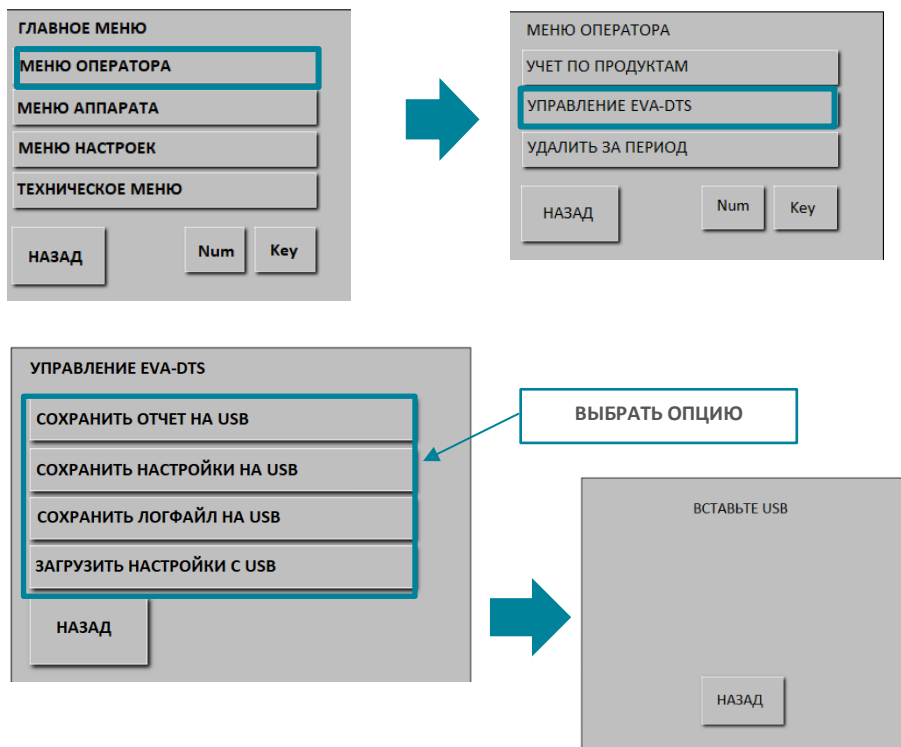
ГЛАВНОЕ МЕНЮ
МЕНЮ ОПЕРАТОРА
МЕНЮ АППАРАТА
МЕНЮ НАСТРОЕК
ТЕХНИЧЕСКОЕ МЕНЮ
НАЗАД
Num
Key

МЕНЮ ОПЕРАТОРА
УЧЕТ ПО ПРОДУКТАМ
УПРАВЛЕНИЕ EVA-DTS
УДАЛИТЬ ЗА ПЕРИОД
НАЗАД
Num
Key

УПРАВЛЕНИЕ EVA-DTS
СОХРАНИТЬ ОТЧЕТ НА USB
СОХРАНИТЬ НАСТРОЙКИ НА USB
СОХРАНИТЬ ЛОГФАЙЛ НА USB
ЗАГРУЗИТЬ НАСТРОЙКИ С USB
НАЗАД

ВЫБРАТЬ ОПЦИЮ

ВСТАВЬТЕ USB
НАЗАД